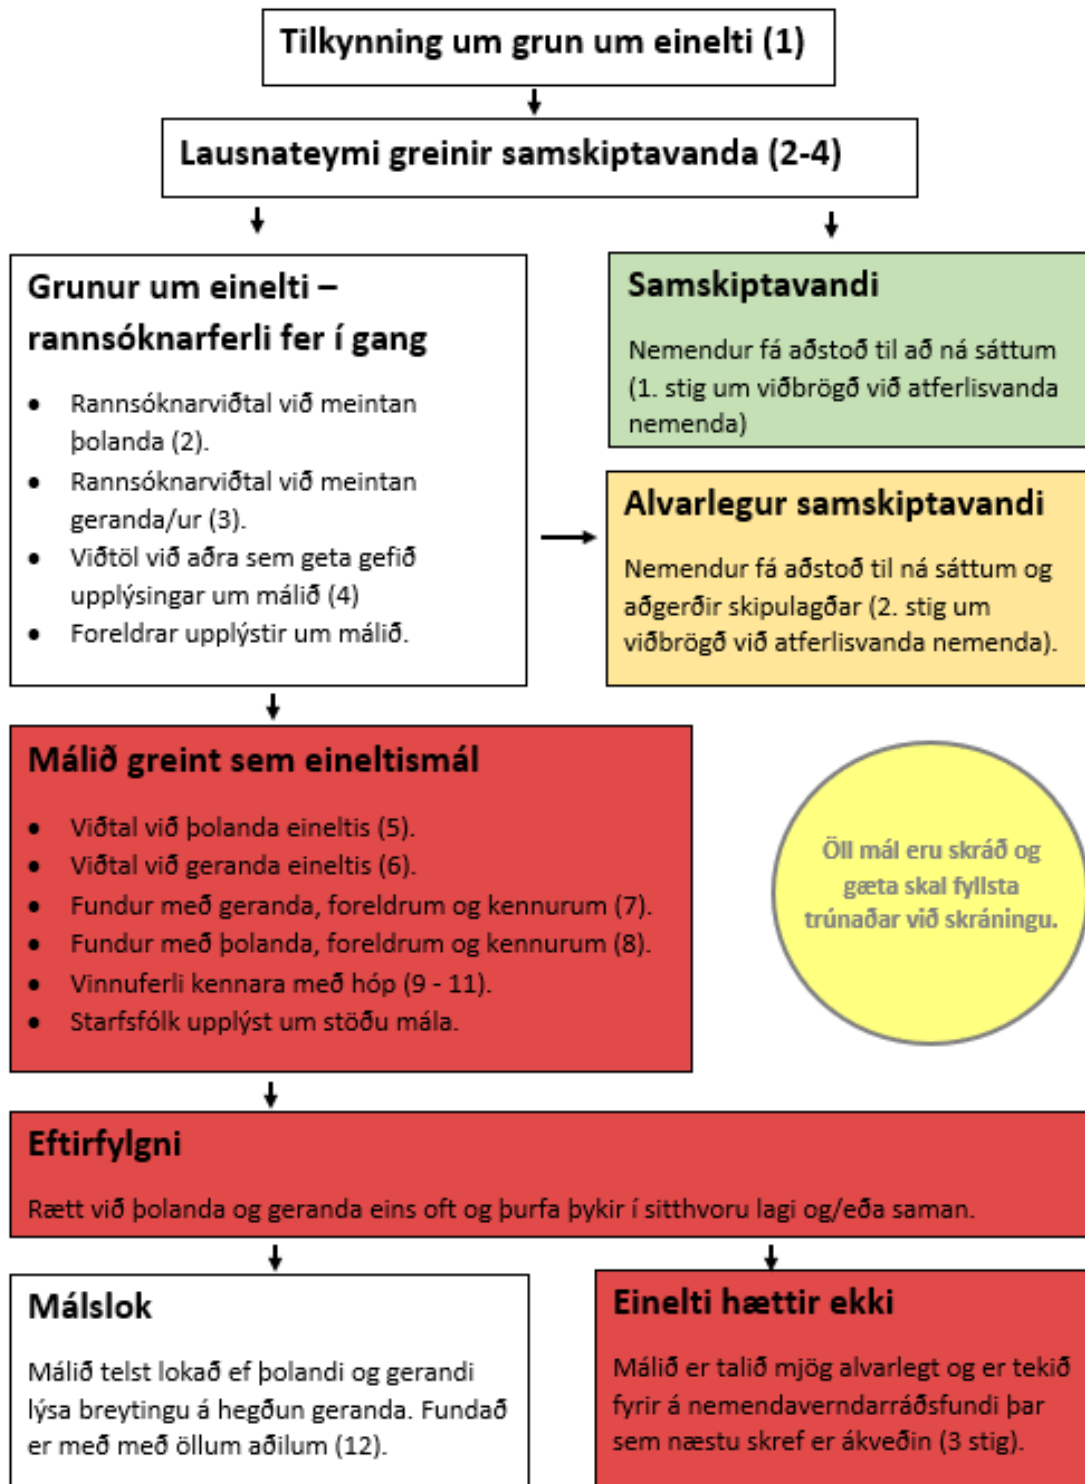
Tilkynning um grun um einelti (1)

Lausnateymi greinir samskiptavanda (2-4)

Grunur um einelti – rannsóknarferli fer í gang

- Rannsóknarviðtal við meintan þolanda (2).
- Rannsóknarviðtal við meintan geranda/ur (3).
- Viðtöl við aðra sem geta gefið upplýsingar um málið (4)
- Foreldrar upplýstir um málið.

Samskiptavandi

Nemendur fá aðstoð til að ná sáttum (1. stig um viðbrögð við atferlisvanda nemenda)

Alvarlegur samskiptavandi

Nemendur fá aðstoð til ná sáttum og aðgerðir skipulagðar (2. stig um viðbrögð við atferlisvanda nemenda).

Málið greint sem eineltismál

- Viðtal við þolanda eineltis (5).
- Viðtal við geranda eineltis (6).
- Fundur með geranda, foreldrum og kennurum (7).
- Fundur með þolanda, foreldrum og kennurum (8).
- Vinnuferli kennara með hóp (9 - 11).
- Starfsfólk upplýst um stöðu mála.

Öll mál eru skráð og gæta skal fyllsta trúnaðar við skráningu.

Eftirfylgni

Rætt við þolanda og geranda eins oft og þurfa þykir í sitthvoru lagi og/eða saman.

Málslok

Málið telst lokað ef þolandi og gerandi lýsa breytingu á hegðun geranda. Fundað er með með öllum aðilum (12).

Einelti hættir ekki

Málið er talið mjög alvarlegt og er tekið fyrir á nemendaverndarráðsfundi þar sem næstu skref er ákveðin (3 stig).